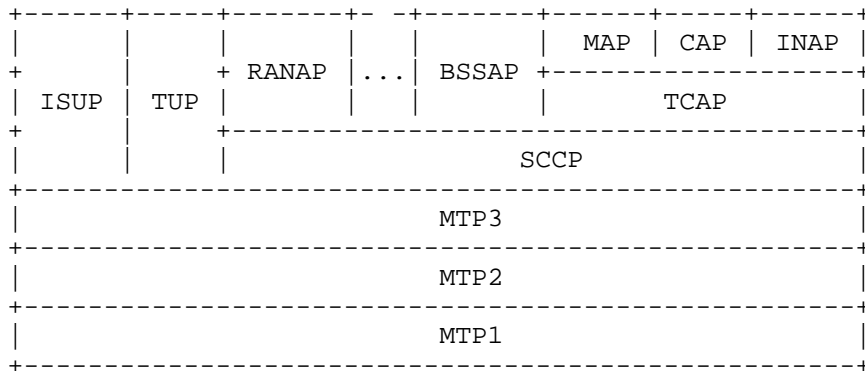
| ISUP | TUP | RANAP | ... | BSSAP | MAP | CAP | INAP |
|---|---|---|---|---|---|---|---|
| ISUP | TUP | RANAP | ... | BSSAP | TCAP | TCAP | TCAP |
| ISUP | TUP | SCCP | SCCP | SCCP | SCCP | SCCP | SCCP |
| MTP3 | MTP3 | MTP3 | MTP3 | MTP3 | MTP3 | MTP3 | MTP3 |
| MTP2 | MTP2 | MTP2 | MTP2 | MTP2 | MTP2 | MTP2 | MTP2 |
| MTP1 | MTP1 | MTP1 | MTP1 | MTP1 | MTP1 | MTP1 | MTP1 |